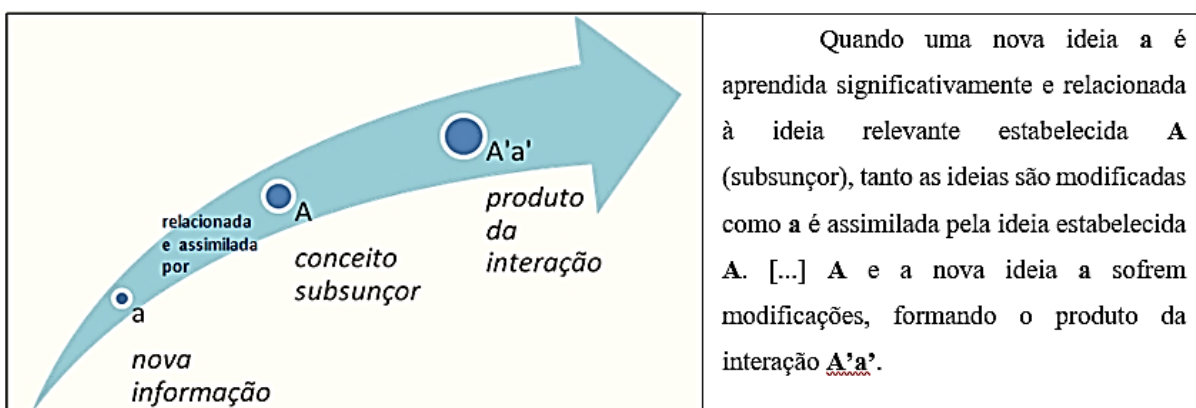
| a nova informação; relacionada e assimilada por; A conceito subsunçor; A'a' produto da interação | Quando uma nova ideia **a** é aprendida significativamente e relacionada à ideia relevante estabelecida **A** (subsunçor), tanto as ideias são modificadas como **a** é assimilada pela ideia estabelecida **A**. [...] **A** e a nova ideia **a** sofrem modificações, formando o produto da interação **A'a'**. |
|---|---|